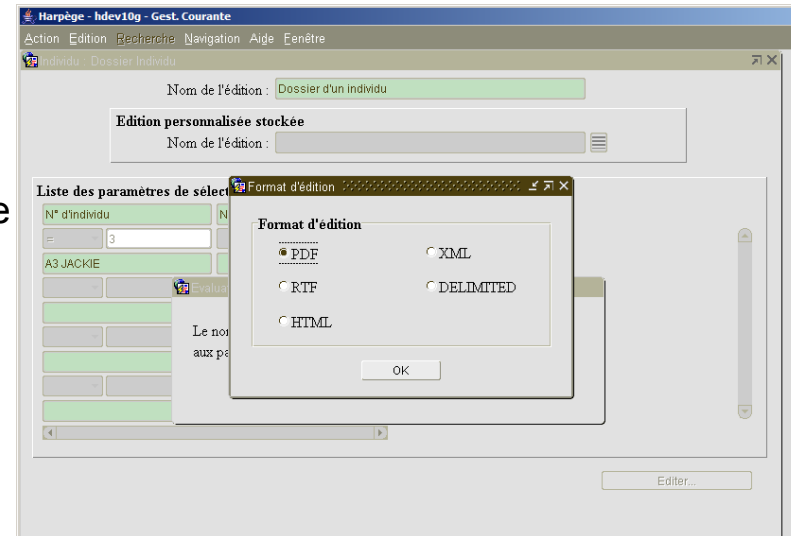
Harpège - hdev10g - Gest. Courante

Action Edition Recherche Navigation Aide Fenêtre

Individu : Dossier Individu

Nom de l'édition : Dossier d'un individu

Edition personnalisée stockée

Nom de l'édition :

Liste des paramètres de sélect

N° d'individu

N

=

3

A3 JACKIE

Evalua

Le nor

aux pa

Format d'édition

Format d'édition

PDF

XML

RTF

DELIMITED

HTML

OK

Editer...

e